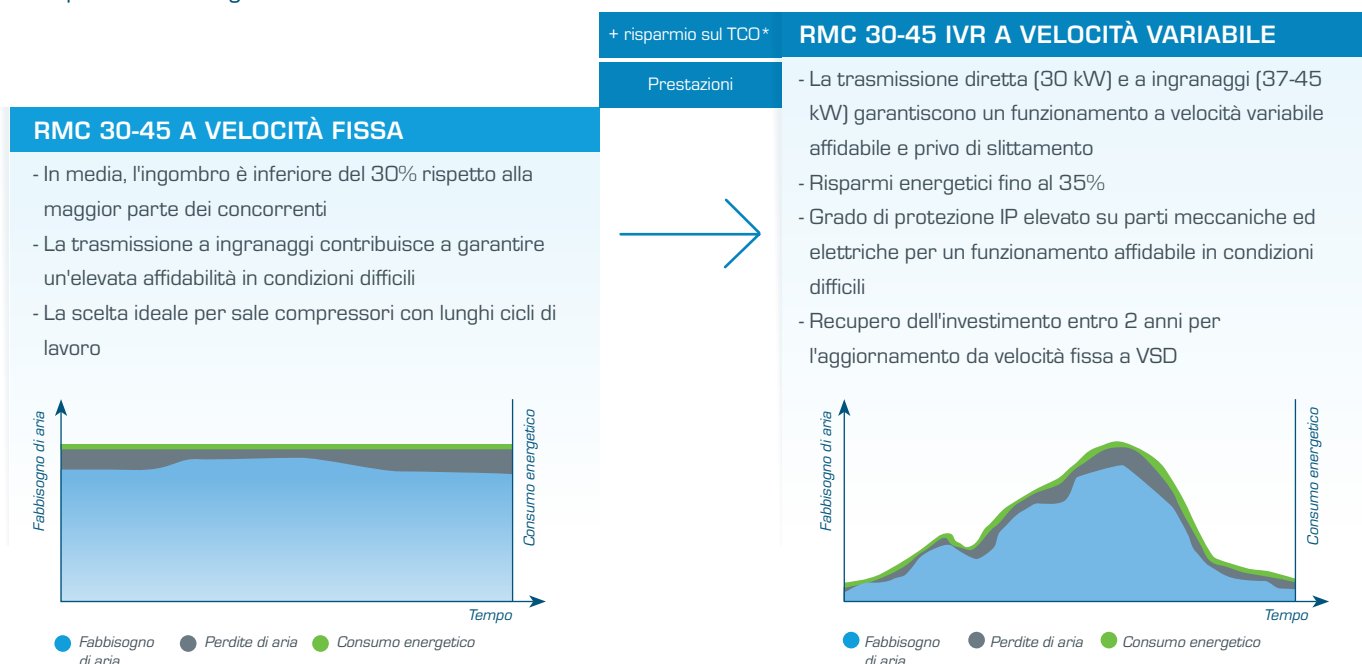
+ risparmio sul TCO*

Prestazioni

RMC 30-45 A VELOCITÀ FISSA

- In media, l'ingombro è inferiore del 30% rispetto alla maggior parte dei concorrenti
- La trasmissione a ingranaggi contribuisce a garantire un'elevata affidabilità in condizioni difficili
- La scelta ideale per sale compressori con lunghi cicli di lavoro

Fabbisogno di aria

Consumo energetico

Tempo

Fabbisogno di aria   Perdite di aria   Consumo energetico

RMC 30-45 IVR A VELOCITÀ VARIABILE

- La trasmissione diretta (30 kW) e a ingranaggi (37-45 kW) garantiscono un funzionamento a velocità variabile affidabile e privo di slittamento
- Risparmi energetici fino al 35%
- Grado di protezione IP elevato su parti meccaniche ed elettriche per un funzionamento affidabile in condizioni difficili
- Recupero dell'investimento entro 2 anni per l'aggiornamento da velocità fissa a VSD

Fabbisogno di aria

Consumo energetico

Tempo

Fabbisogno di aria   Perdite di aria   Consumo energetico